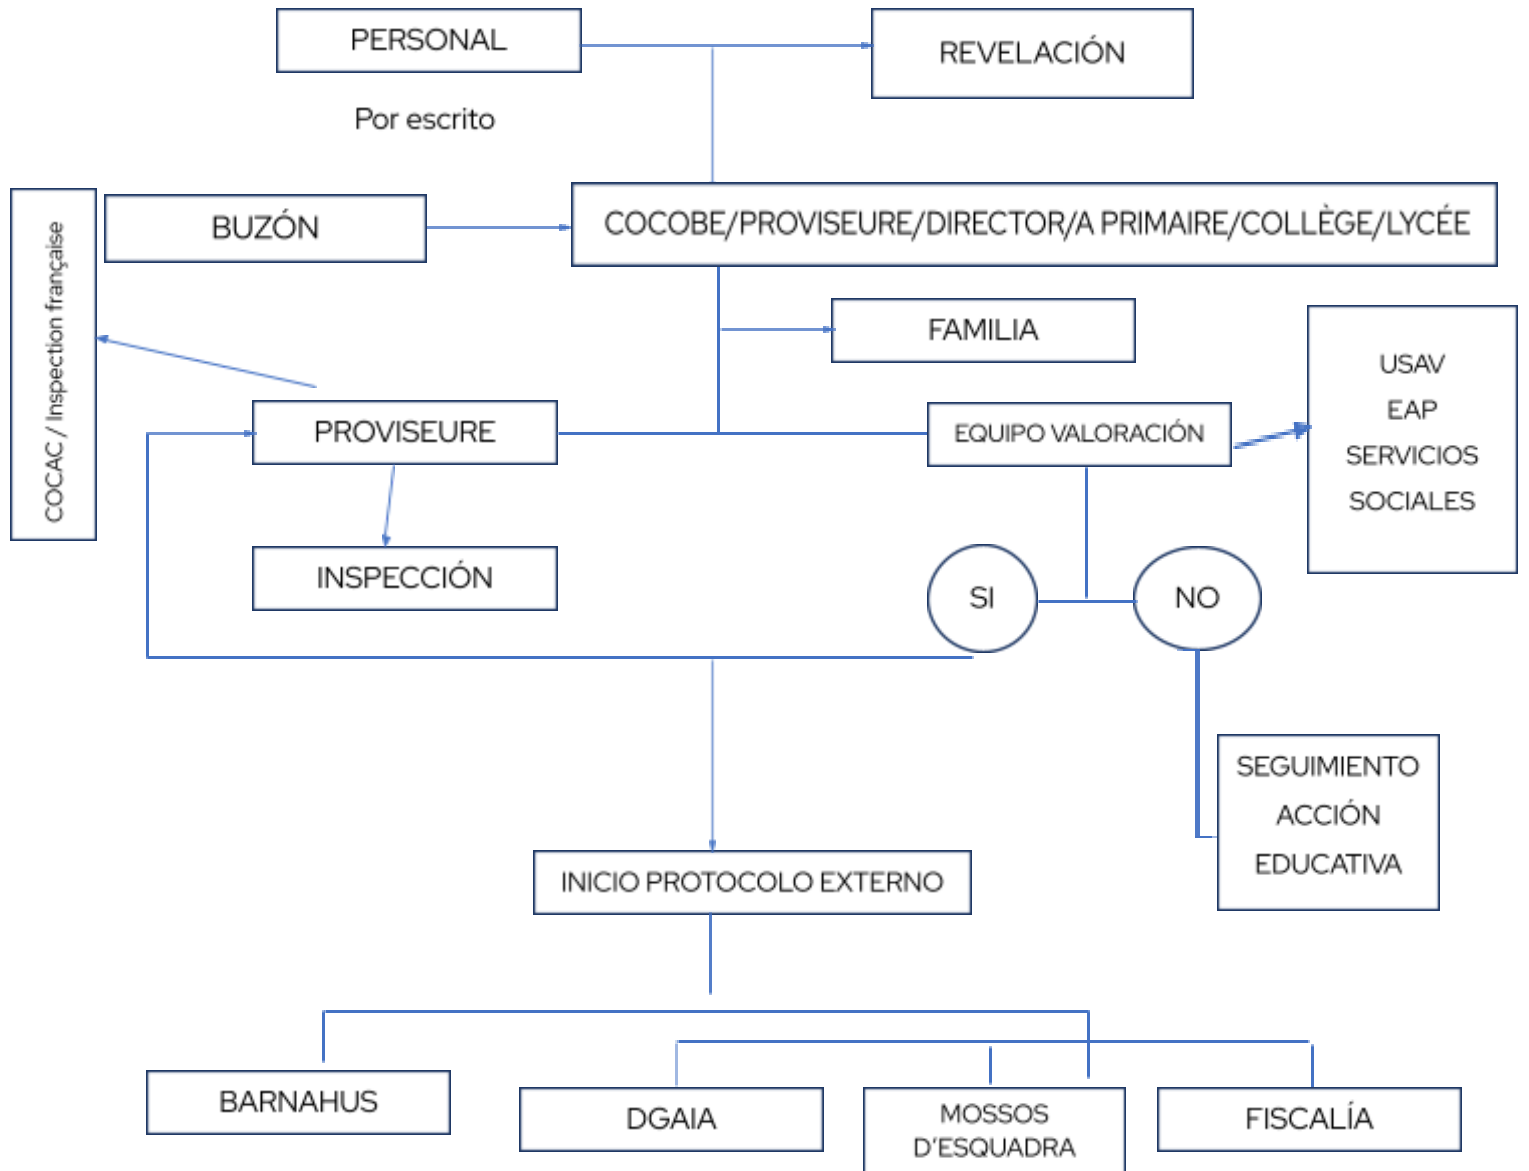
PERSONAL

REVELACIÓN

Por escrito

COCAC / Inspection française

BUZÓN

COCOBE/PROVISEURE/DIRECTOR/A PRIMAIRE/COLLÈGE/LYCÉE

FAMILIA

USAV
EAP
SERVICIOS
SOCIALES

PROVISEURE

EQUIPO VALORACIÓN

INSPECCIÓN

SI

NO

SEGUIMIENTO
ACCIÓN
EDUCATIVA

INICIO PROTOCOLO EXTERNO

BARNAHUS

DGAIA

MOSSOS
D'ESQUADRA

FISCALÍA